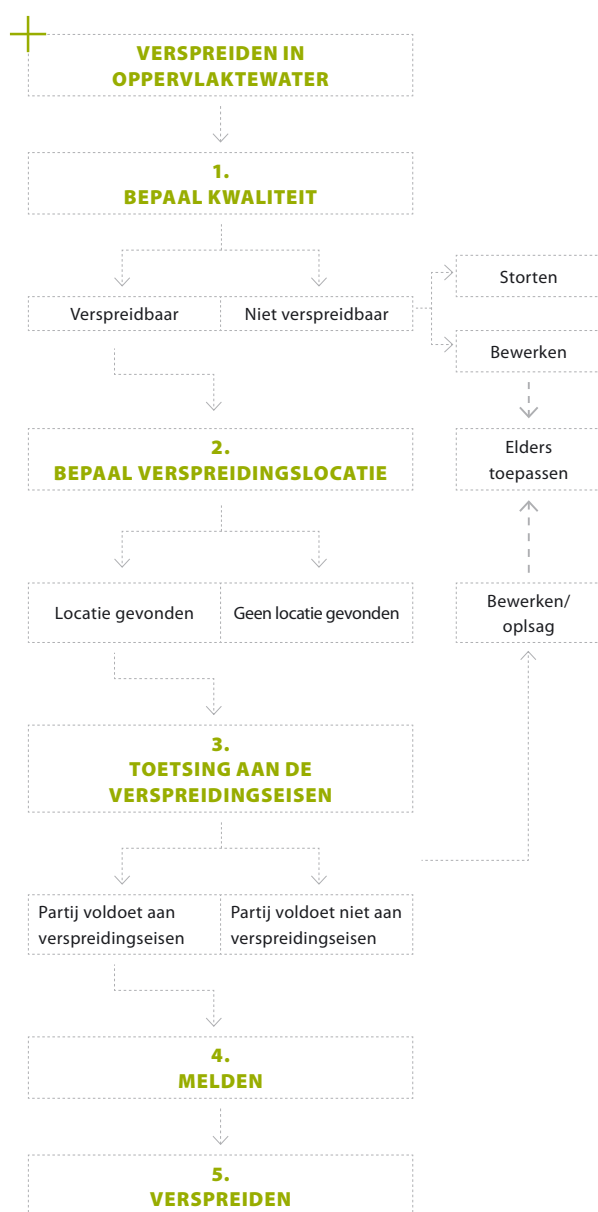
VERSPREIDEN IN OPPERVLAKTEWATER

1.
BEPAAL KWALITEIT

Verspreidbaar

Niet verspreidbaar

Storten

Bewerken

Elders toepassen

2.
BEPAAL VERSPREIDINGSLOCATIE

Locatie gevonden

Geen locatie gevonden

Bewerken/ oplsag

3.
TOETSING AAN DE VERSPREIDINGSEISEN

Partij voldoet aan verspreidingseisen

Partij voldoet niet aan verspreidingseisen

4.
MELDEN

5.
VERSPREIDEN